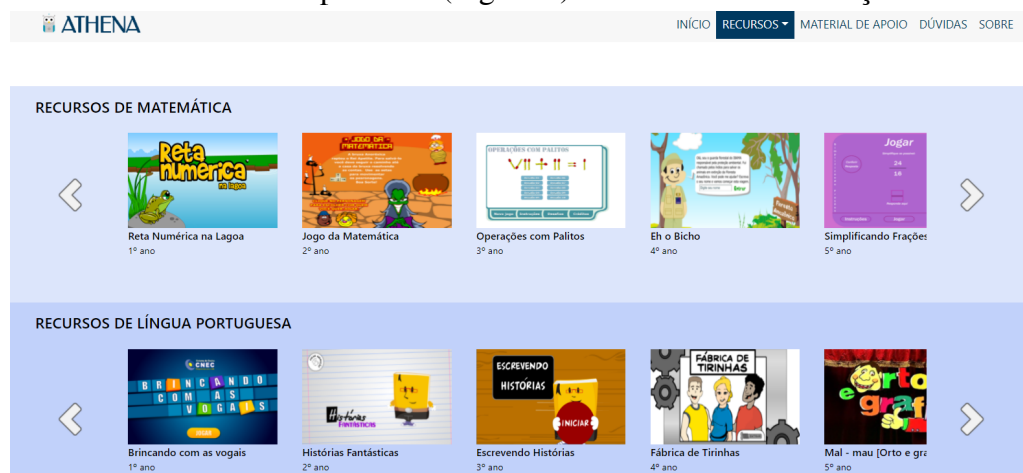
ATHENA

INÍCIO RECURSOS MATERIAL DE APOIO DÚVIDAS SOBRE

RECURSOS DE MATEMÁTICA

Reta numérica na lagoa

Reta Numérica na Lagoa
1º ano

Jogo da Matemática

Jogo da Matemática
2º ano

OPERAÇÕES COM PALITOS

Operações com Palitos
3º ano

Eh o Bicho
4º ano

Jogar

Simplificando Frações
5º ano

RECURSOS DE LÍNGUA PORTUGUESA

CNEC

BRINCANDO COM AS VOGAIS

JOGAR

Brincando com as vogais
1º ano

Histórias Fantásticas

Histórias Fantásticas
2º ano

ESCREVENDO HISTÓRIAS

INICIAR

Escrevendo Histórias
3º ano

FÁBRICA DE TIRINHAS

Fábrica de Tirinhas
4º ano

Orto e gra

Mal - mau [Orto e gra
5º ano